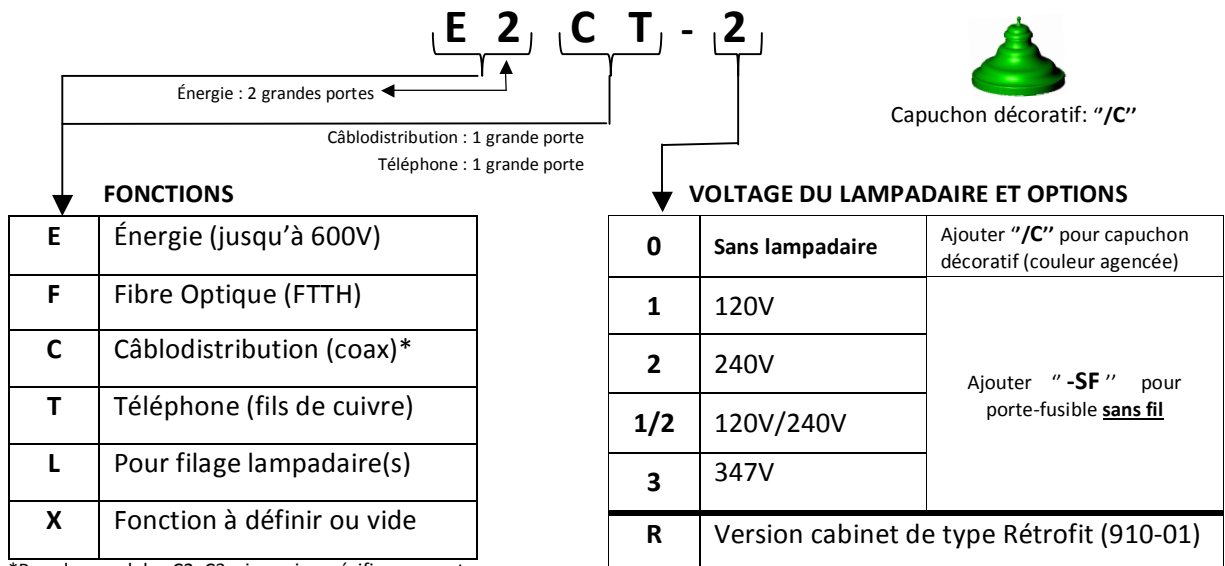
E 2 C T - 2

Énergie : 2 grandes portes

Câblodistribution : 1 grande porte

Téléphone : 1 grande porte

Capuchon décoratif: "/C"

FONCTIONS

| E | Énergie (jusqu'à 600V) |
|---|---|
| F | Fibre Optique (FTTH) |
| C | Câblodistribution (coax)* |
| T | Téléphone (fils de cuivre) |
| L | Pour filage lampadaire(s) |
| X | Fonction à définir ou vide |

*Dans les modules C2, C3, si aucun spécifique ... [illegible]

VOLTAGE DU LAMPADAIRE ET OPTIONS

| 0 | Sans lampadaire | Ajouter "/C" pour capuchon décoratif (couleur agencée) |
|---|---|---|
| 1 | 120V | Ajouter " -SF " pour porte-fusible sans fil |
| 2 | 240V | |
| 1/2 | 120V/240V | |
| 3 | 347V | |
| R | Version cabinet de type Rétrofit (910-01) | |